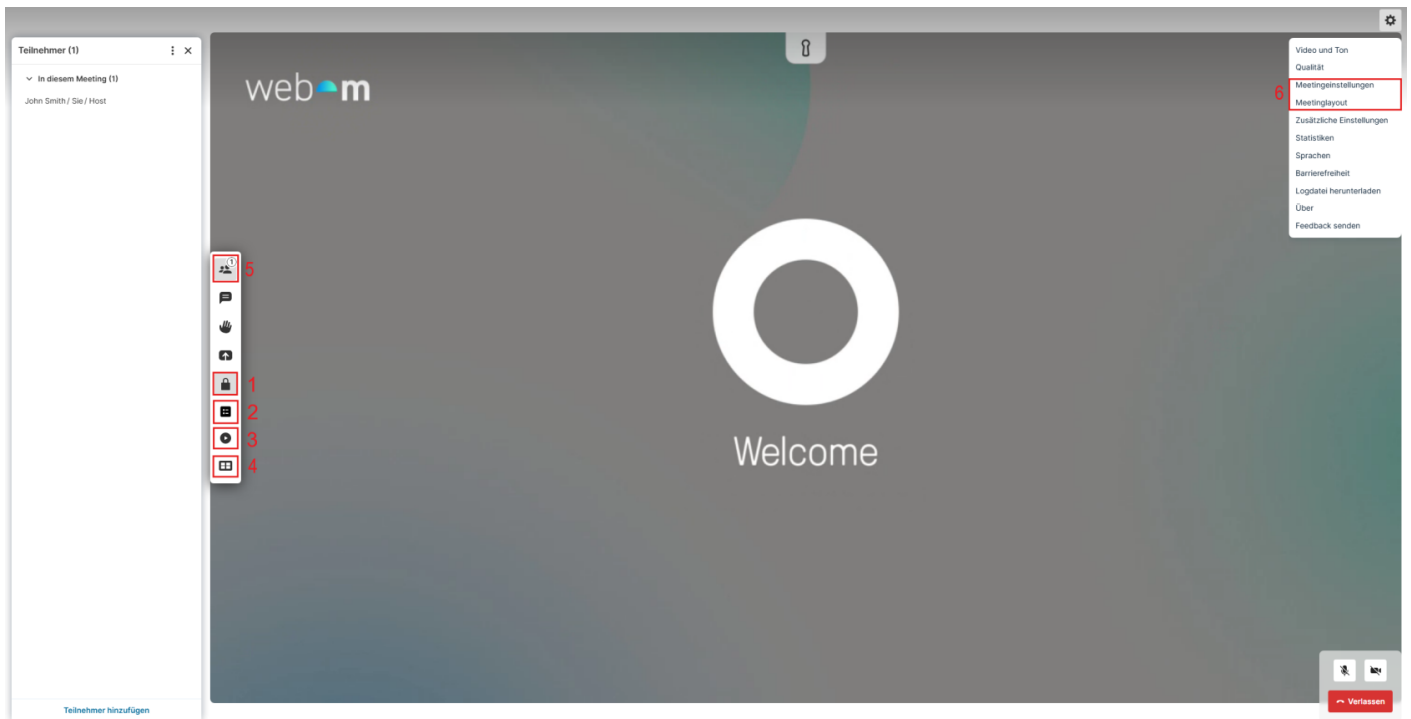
Teilnehmer (1)

In diesem Meeting (1)

John Smith / Sie / Host

Teilnehmer hinzufügen

webm

5
1
1
2
3
4

Welcome

Video und Ton
Qualität
6
Meetingeinstellungen
Meetinglayout
Zusätzliche Einstellungen
Statistiken
Sprachen
Barrierefreiheit
Logdatei herunterladen
Über
Feedback senden

Verlassen